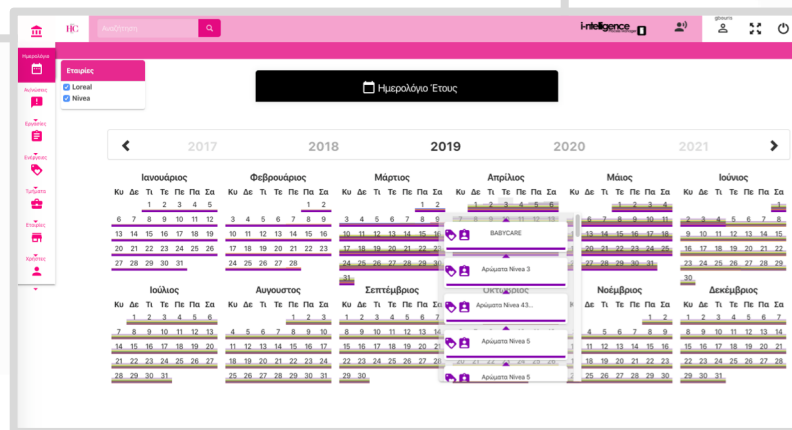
HC
Αναζήτηση
i-ntelligence
gbeuris
Ημερολόγιο
Αγγελίες
Εργασίες
Ενέργειες
Τμήματα
Εταιρίες
Χρήστες
Εταιρίες
Loreal
Nivea
Ημερολόγιο Έτους
2017 2018 2019 2020 2021

Ιανουάριος
| Κυ | Δε | Τι | Τε | Πε | Πα | Σα |
|---|---|---|---|---|---|---|
| | | 1 | 2 | 3 | 4 | 5 |
| 6 | 7 | 8 | 9 | 10 | 11 | 12 |
| 13 | 14 | 15 | 16 | 17 | 18 | 19 |
| 20 | 21 | 22 | 23 | 24 | 25 | 26 |
| 27 | 28 | 29 | 30 | 31 | | |

Φεβρουάριος
| Κυ | Δε | Τι | Τε | Πε | Πα | Σα |
|---|---|---|---|---|---|---|
| | | | | | 1 | 2 |
| 3 | 4 | 5 | 6 | 7 | 8 | 9 |
| 10 | 11 | 12 | 13 | 14 | 15 | 16 |
| 17 | 18 | 19 | 20 | 21 | 22 | 23 |
| 24 | 25 | 26 | 27 | 28 | | |

Μάρτιος
| Κυ | Δε | Τι | Τε | Πε | Πα | Σα |
|---|---|---|---|---|---|---|
| | | | | | 1 | 2 |
| 3 | 4 | 5 | 6 | 7 | 8 | 9 |
| 10 | 11 | 12 | 13 | 14 | 15 | 16 |
| 17 | 18 | 19 | 20 | 21 | 22 | 23 |
| 24 | 25 | 26 | 27 | 28 | 29 | 30 |
| 31 | | | | | | |

Απρίλιος
| Κυ | Δε | Τι | Τε | Πε | Πα | Σα |
|---|---|---|---|---|---|---|
| | 1 | 2 | 3 | 4 | 5 | 6 |

BABYCARE
Αρώματα Nivea 3
Αρώματα Nivea 43...
Αρώματα Nivea 5
Αρώματα Nivea 5

Μάιος
| Κυ | Δε | Τι | Τε | Πε | Πα | Σα |
|---|---|---|---|---|---|---|
| | | | 1 | 2 | 3 | 4 |
| 5 | 6 | 7 | 8 | 9 | 10 | 11 |
| 12 | 13 | 14 | 15 | 16 | 17 | 18 |
| 19 | 20 | 21 | 22 | 23 | 24 | 25 |
| 26 | 27 | 28 | 29 | 30 | 31 | |

Ιούνιος
| Κυ | Δε | Τι | Τε | Πε | Πα | Σα |
|---|---|---|---|---|---|---|
| | | | | | | 1 |
| 2 | 3 | 4 | 5 | 6 | 7 | 8 |
| 9 | 10 | 11 | 12 | 13 | 14 | 15 |
| 16 | 17 | 18 | 19 | 20 | 21 | 22 |
| 23 | 24 | 25 | 26 | 27 | 28 | 29 |
| 30 | | | | | | |

Ιούλιος
| Κυ | Δε | Τι | Τε | Πε | Πα | Σα |
|---|---|---|---|---|---|---|
| | 1 | 2 | 3 | 4 | 5 | 6 |
| 7 | 8 | 9 | 10 | 11 | 12 | 13 |
| 14 | 15 | 16 | 17 | 18 | 19 | 20 |
| 21 | 22 | 23 | 24 | 25 | 26 | 27 |
| 28 | 29 | 30 | 31 | | | |

Αυγουστος
| Κυ | Δε | Τι | Τε | Πε | Πα | Σα |
|---|---|---|---|---|---|---|
| | | | | 1 | 2 | 3 |
| 4 | 5 | 6 | 7 | 8 | 9 | 10 |
| 11 | 12 | 13 | 14 | 15 | 16 | 17 |
| 18 | 19 | 20 | 21 | 22 | 23 | 24 |
| 25 | 26 | 27 | 28 | 29 | 30 | 31 |

Σεπτέμβριος
| Κυ | Δε | Τι | Τε | Πε | Πα | Σα |
|---|---|---|---|---|---|---|
| 1 | 2 | 3 | 4 | 5 | 6 | 7 |
| 8 | 9 | 10 | 11 | 12 | 13 | 14 |
| 15 | 16 | 17 | 18 | 19 | 20 | 21 |
| 22 | 23 | 24 | 25 | 26 | 27 | 28 |
| 29 | 30 | | | | | |

Οκτώβριος

Νοέμβριος
| Κυ | Δε | Τι | Τε | Πε | Πα | Σα |
|---|---|---|---|---|---|---|
| | | | | | 1 | 2 |
| 3 | 4 | 5 | 6 | 7 | 8 | 9 |
| 10 | 11 | 12 | 13 | 14 | 15 | 16 |
| 17 | 18 | 19 | 20 | 21 | 22 | 23 |
| 24 | 25 | 26 | 27 | 28 | 29 | 30 |

Δεκέμβριος
| Κυ | Δε | Τι | Τε | Πε | Πα | Σα |
|---|---|---|---|---|---|---|
| 1 | 2 | 3 | 4 | 5 | 6 | 7 |
| 8 | 9 | 10 | 11 | 12 | 13 | 14 |
| 15 | 16 | 17 | 18 | 19 | 20 | 21 |
| 22 | 23 | 24 | 25 | 26 | 27 | 28 |
| 29 | 30 | 31 | | | | |